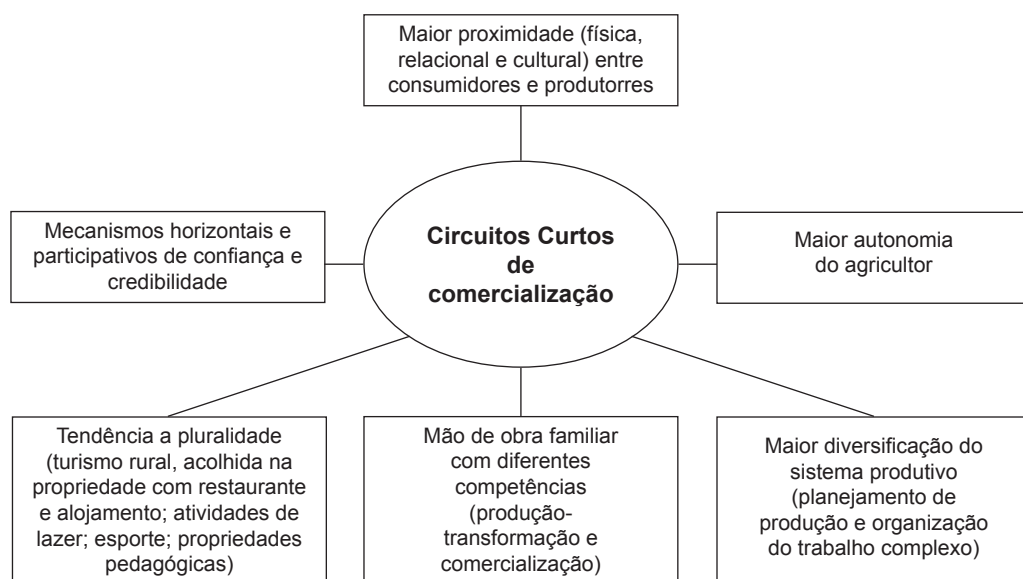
Maior proximidade (física, relacional e cultural) entre consumidores e produtorres

Mecanismos horizontais e participativos de confiança e credibilidade

Circuitos Curtos de comercialização

Maior autonomia do agricultor

Tendência a pluralidade (turismo rural, acolhida na propriedade com restaurante e alojamento; atividades de lazer; esporte; propriedades pedagógicas)

Mão de obra familiar com diferentes competências (produção-transformação e comercialização)

Maior diversificação do sistema produtivo (planejamento de produção e organização do trabalho complexo)